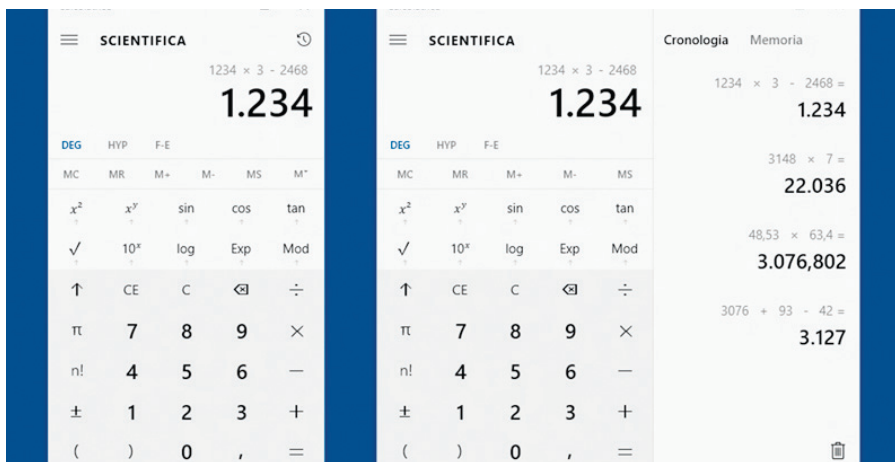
SCIENTIFICA

1234 × 3 - 2468

1.234

DEG HYP F-E

MC MR M+ M- MS M˅

$x^2$ $x^y$ sin cos tan

√ $10^x$ log Exp Mod

↑ CE C ⌫ ÷

π 7 8 9 ×

n! 4 5 6 −

± 1 2 3 +

( ) 0 , =

SCIENTIFICA

1234 × 3 - 2468

1.234

DEG HYP F-E

MC MR M+ M- MS

$x^2$ $x^y$ sin cos tan

√ $10^x$ log Exp Mod

↑ CE C ⌫ ÷

π 7 8 9 ×

n! 4 5 6 −

± 1 2 3 +

( ) 0 , =

Cronologia Memoria

1234 × 3 - 2468 =

1.234

3148 × 7 =

22.036

48,53 × 63,4 =

3.076,802

3076 + 93 - 42 =

3.127